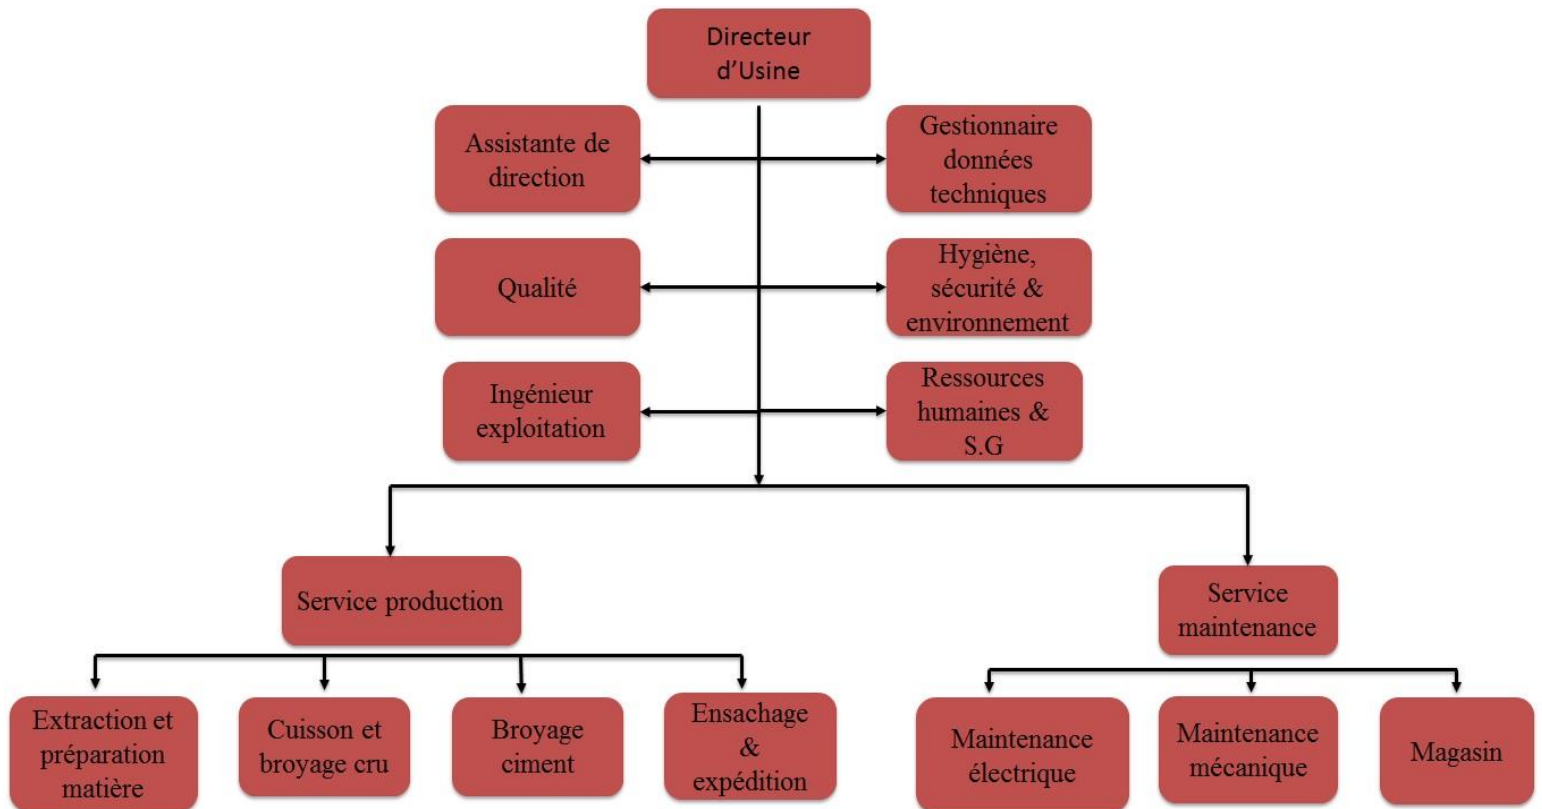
Directeur d’Usine

Assistante de direction

Gestionnaire données techniques

Qualité

Hygiène, sécurité & environnement

Ingénieur exploitation

Ressources humaines & S.G

Service production

Service maintenance

Extraction et préparation matière

Cuisson et broyage cru

Broyage ciment

Ensachage & expédition

Maintenance électrique

Maintenance mécanique

Magasin